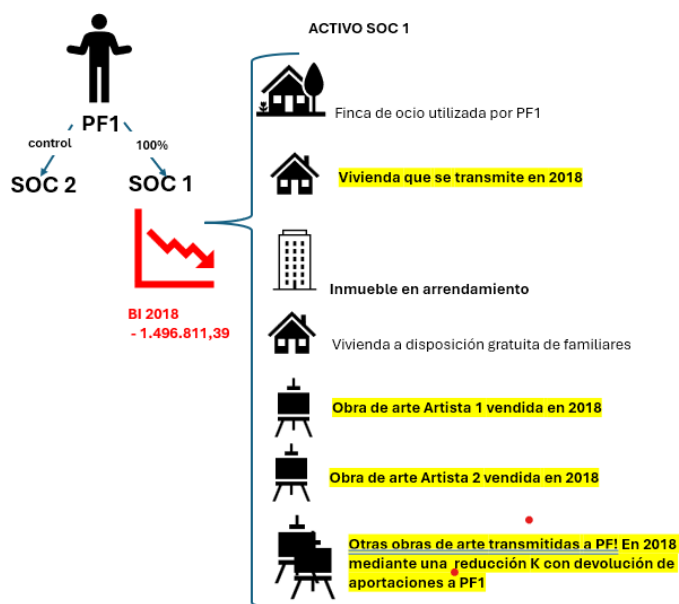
ACTIVO SOC 1

PF1

control

100%

SOC 2

SOC 1

BI 2018
- 1.496.811,39

Finca de ocio utilizada por PF1

Vivienda que se transmite en 2018

Inmueble en arrendamiento

Vivienda a disposición gratuita de familiares

Obra de arte Artista 1 vendida en 2018

Obra de arte Artista 2 vendida en 2018

Otras obras de arte transmitidas a PF! En 2018 mediante una reducción K con devolución de aportaciones a PF1